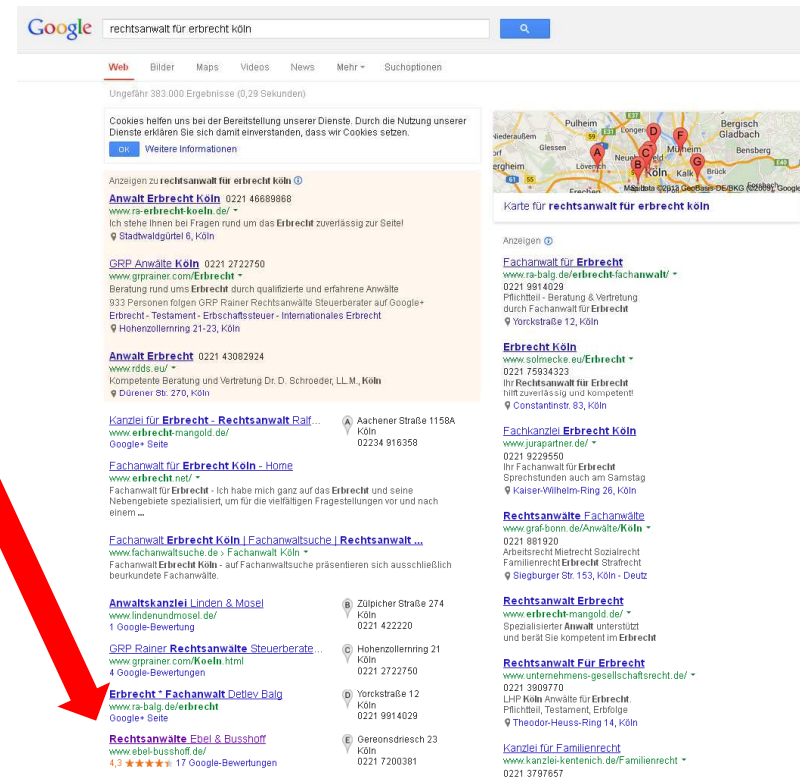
Google rechtsanwalt für erbrecht köln

Web Bilder Maps Videos News Mehr Suchoptionen

Ungefähr 383.000 Ergebnisse (0,29 Sekunden)

Cookies helfen uns bei der Bereitstellung unserer Dienste. Durch die Nutzung unserer Dienste erklären Sie sich damit einverstanden, dass wir Cookies setzen.
OK Weitere Informationen

Anzeigen zu rechtsanwalt für erbrecht köln

Anwalt Erbrecht Köln 0221 46689868
www.ra-erbrecht-koeln.de/
Ich stehe Ihnen bei Fragen rund um das Erbrecht zuverlässig zur Seite!
Stadtwaldgürtel 6, Köln

GRP Anwälte Köln 0221 2722750
www.grprainer.com/Erbrecht
Beratung rund ums Erbrecht durch qualifizierte und erfahrene Anwälte
933 Personen folgen GRP Rainer Rechtsanwälte Steuerberater auf Google+
Erbrecht - Testament - Erbschaftssteuer - Internationales Erbrecht
Hohenzollernring 21-23, Köln

Anwalt Erbrecht 0221 43082924
www.rdds.eu/
Kompetente Beratung und Vertretung Dr. D. Schroeder, LL.M., Köln
Dürener Str. 270, Köln

Kanzlei für Erbrecht - Rechtsanwalt Ralf ...
www.erbrecht-mangold.de/
Google+ Seite
A Aachener Straße 1158A Köln 02234 916358

Fachanwalt für Erbrecht Köln - Home
www.erbrecht.net/
Fachanwalt für Erbrecht - Ich habe mich ganz auf das Erbrecht und seine Nebengebiete spezialisiert, um für die vielfältigen Fragestellungen vor und nach einem ...

Fachanwalt Erbrecht Köln | Fachanwaltsuche | Rechtsanwalt ...
www.fachanwaltsuche.de › Fachanwalt Köln
Fachanwalt Erbrecht Köln - auf Fachanwaltsuche präsentieren sich ausschließlich beurkundete Fachanwälte.

Anwaltskanzlei Linden & Mosel
www.lindenundmosel.de/
1 Google-Bewertung
B Zülpicher Straße 274 Köln 0221 422220

GRP Rainer Rechtsanwälte Steuerberate...
www.grprainer.com/Koeln.html
4 Google-Bewertungen
C Hohenzollernring 21 Köln 0221 2722750

Erbrecht * Fachanwalt Detlev Balg
www.ra-balg.de/erbrecht
Google+ Seite
D Yorckstraße 12 Köln 0221 9914029

Rechtsanwälte Ebel & Busshoff
www.ebel-busshoff.de/
4,3 ★★★★★ 17 Google-Bewertungen
E Gereonsdriesch 23 Köln 0221 7200381

Pulheim Bergisch Gladbach Niederaußem Glessen Longerich Mülheim Lövenich Neuehrenfeld Köln Kalk Frechen Kartendaten ©2013 GeoBasis-DE/BKG (©2009), Google
Karte für rechtsanwalt für erbrecht köln

Anzeigen

Fachanwalt für Erbrecht
www.ra-balg.de/erbrecht-fachanwalt/
0221 9914029
Pflichtteil - Beratung & Vertretung durch Fachanwalt für Erbrecht
Yorckstraße 12, Köln

Erbrecht Köln
www.solmecke.eu/Erbrecht
0221 75934323
Ihr Rechtsanwalt für Erbrecht hilft zuverlässig und kompetent!
Constantinstr. 83, Köln

Fachkanzlei Erbrecht Köln
www.jurapartner.de/
0221 9229550
Ihr Fachanwalt für Erbrecht Sprechstunden auch am Samstag
Kaiser-Wilhelm-Ring 26, Köln

Rechtsanwälte Fachanwälte
www.graf-bonn.de/Anwälte/Köln
0221 881920
Arbeitsrecht Mietrecht Sozialrecht Familienrecht Erbrecht Strafrecht
Siegburger Str. 153, Köln - Deutz

Rechtsanwalt Erbrecht
www.erbrecht-mangold.de/
Spezialisierter Anwalt unterstützt und berät Sie kompetent im Erbrecht

Rechtsanwalt Für Erbrecht
www.unternehmens-gesellschaftsrecht.de/
0221 3909770
LHP Köln Anwälte für Erbrecht. Pflichtteil, Testament, Erbfolge
Theodor-Heuss-Ring 14, Köln

Kanzlei für Familienrecht
www.kanzlei-kentenich.de/Familienrecht
0221 3797657